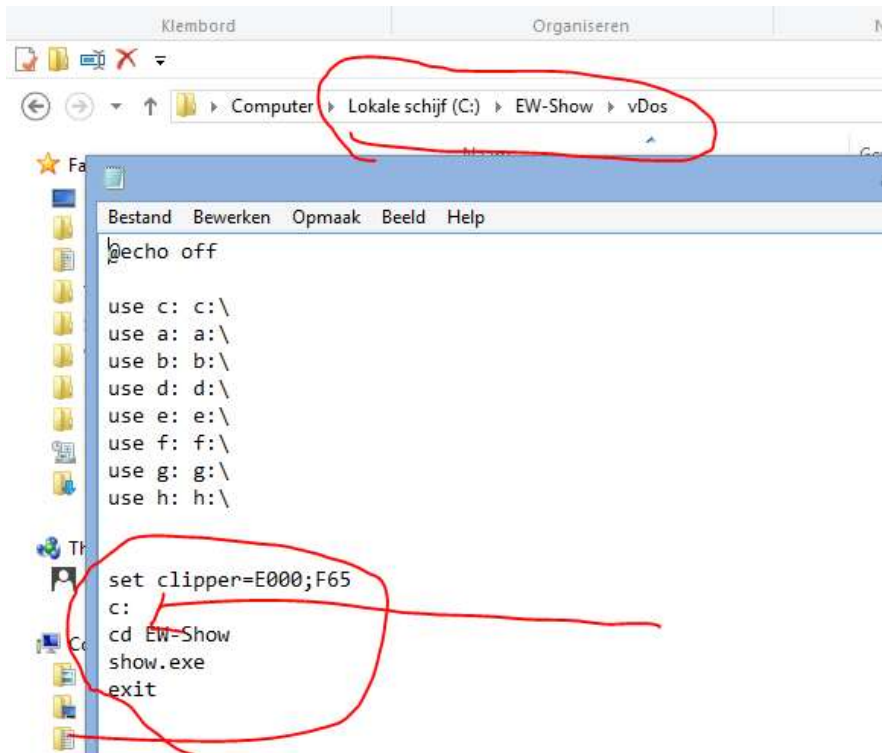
Klembord

Organiseren

N

Computer ▸ Lokale schijf (C:) ▸ EW-Show ▸ vDos

Fa

Th

Co

Bestand Bewerken Opmaak Beeld Help

@echo off

use c: c:\
use a: a:\
use b: b:\
use d: d:\
use e: e:\
use f: f:\
use g: g:\
use h: h:\

set clipper=E000;F65
c:
cd EW-Show
show.exe
exit